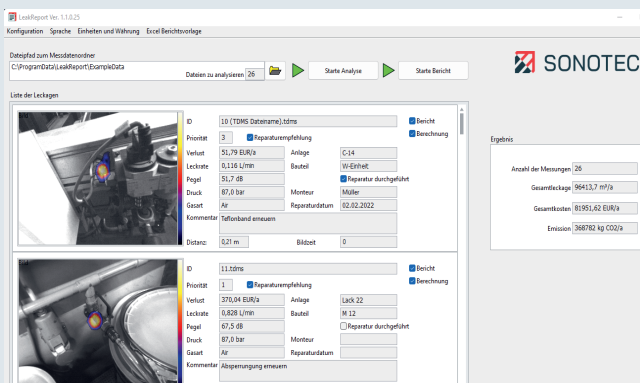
LeakReport Ver. 1.1.0.25

Konfiguration Sprache Einheiten und Währung Excel Berichtsvorlage

Dateipfad zum Messdatenordner
C:\ProgramData\LeakReport\ExampleData
Dateien zu analysieren 26
Starte Analyse
Starte Bericht

SONOTEC

Liste der Leckagen

ID 10 (TDMS Dateiname).tdms
Bericht
Berechnung
Priorität 3 Reparaturempfehlung
Verlust 51,79 EUR/a
Anlage C-14
Leckrate 0,116 L/min
Bauteil W-Einheit
Pegel 51,7 dB
Reparatur durchgeführt
Druck 87,0 bar
Monteur Müller
Gasart Air
Reparaturdatum 02.02.2022
Kommentar Teflonband erneuern
Distanz: 0,21 m
Bildzeit 0

ID 11.tdms
Bericht
Berechnung
Priorität 1 Reparaturempfehlung
Verlust 370,04 EUR/a
Anlage Lack 22
Leckrate 0,828 L/min
Bauteil M 12
Pegel 67,5 dB
Reparatur durchgeführt
Druck 87,0 bar
Monteur
Gasart Air
Reparaturdatum
Kommentar Absperrung erneuern

Ergebnis
Anzahl der Messungen 26
Gesamtleckage 96413,7 m³/a
Gesamtkosten 81951,62 EUR/a
Emission 368782 kg CO2/a